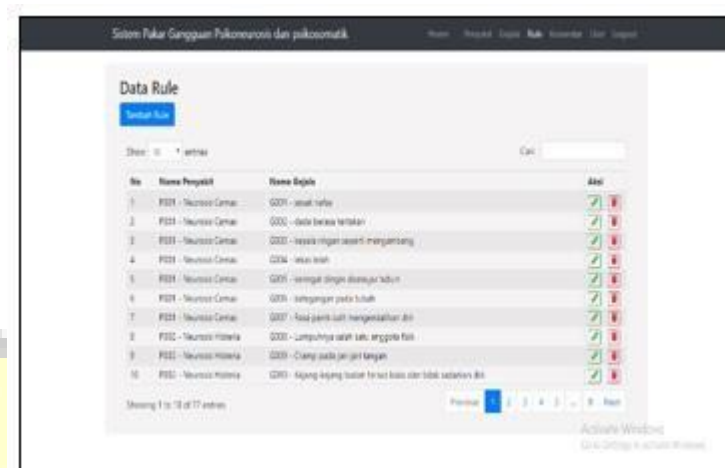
Sistem Pakar Gangguan Psikoneurosis dan psikosomatik

Home Penyakit Gejala Rule Konsultasi User Logout

Data Rule

Tambah Rule

Show 10 entries

Cari:

| No | Nama Penyakit | Nama Gejala | Aksi |
|---|---|---|---|
| 1 | P001 - Neurosis Cemas | G001 - sesak nafas | |
| 2 | P001 - Neurosis Cemas | G002 - dada berasa tertekan | |
| 3 | P001 - Neurosis Cemas | G003 - kepala ringan seperti mengambang | |
| 4 | P001 - Neurosis Cemas | G004 - lekas lelah | |
| 5 | P001 - Neurosis Cemas | G005 - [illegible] | |
| 6 | P001 - Neurosis Cemas | G006 - ketegangan pada tubuh | |
| 7 | P001 - Neurosis Cemas | G007 - Rasa panik sulit mengendalikan diri | |
| 8 | P002 - Neurosis Histeria | G008 - Lumpuhnya salah satu anggota fisik | |
| 9 | P002 - Neurosis Histeria | G009 - Cramp pada jari-jari tangan | |
| 10 | P002 - Neurosis Histeria | G010 - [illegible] | |

Showing 1 to 10 of 77 entries

Previous 1 2 3 4 5 ... 8 Next

Activate Windows
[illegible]